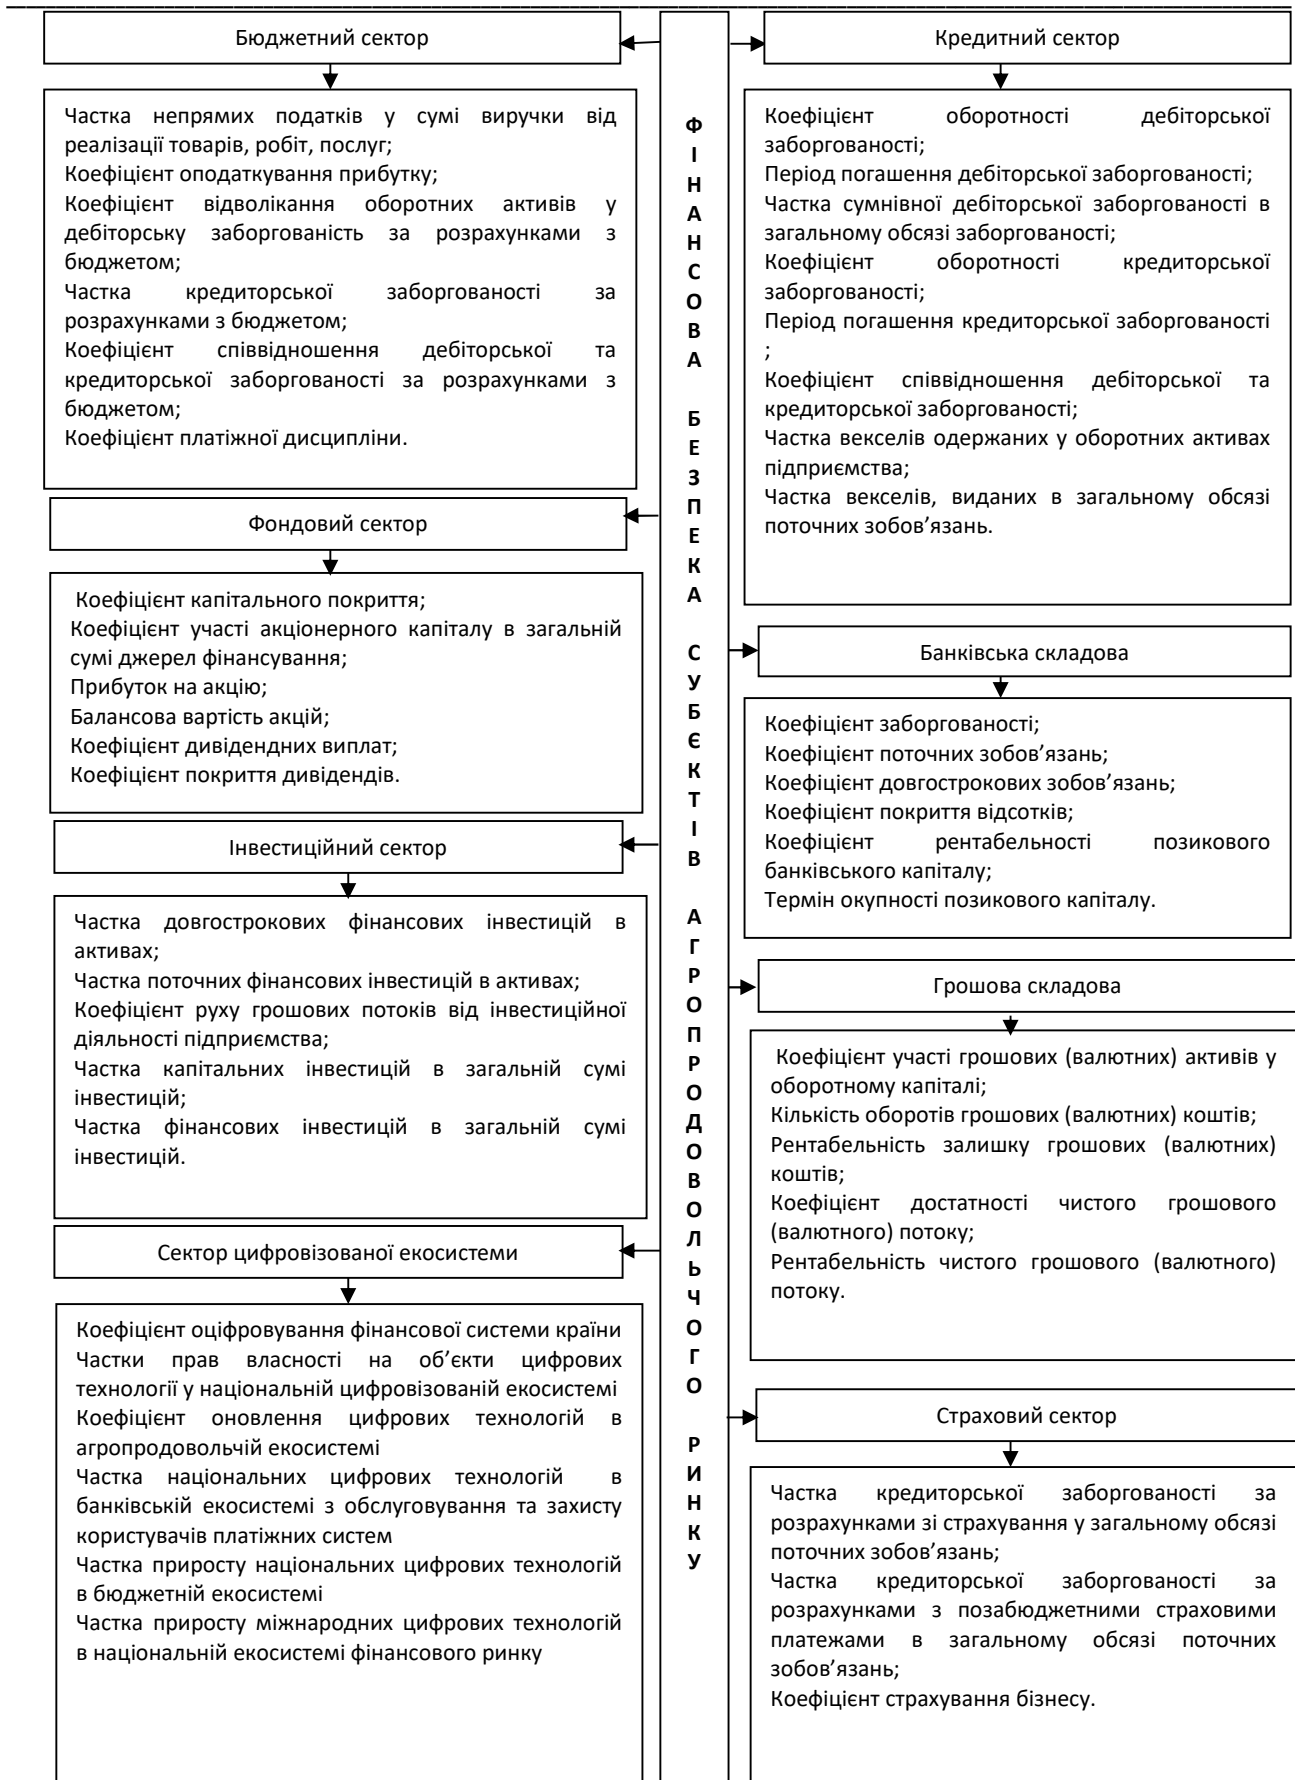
Бюджетний сектор

Частка непрямих податків у сумі виручки від реалізації товарів, робіт, послуг;
Коефіцієнт оподаткування прибутку;
Коефіцієнт відволікання оборотних активів у дебіторську заборгованість за розрахунками з бюджетом;
Частка кредиторської заборгованості за розрахунками з бюджетом;
Коефіцієнт співвідношення дебіторської та кредиторської заборгованості за розрахунками з бюджетом;
Коефіцієнт платіжної дисципліни.

Фондовий сектор

Коефіцієнт капітального покриття;
Коефіцієнт участі акціонерного капіталу в загальній сумі джерел фінансування;
Прибуток на акцію;
Балансова вартість акцій;
Коефіцієнт дивідендних виплат;
Коефіцієнт покриття дивідендів.

Інвестиційний сектор

Частка довгострокових фінансових інвестицій в активах;
Частка поточних фінансових інвестицій в активах;
Коефіцієнт руху грошових потоків від інвестиційної діяльності підприємства;
Частка капітальних інвестицій в загальній сумі інвестицій;
Частка фінансових інвестицій в загальній сумі інвестицій.

Сектор цифровізованої екосистеми

Коефіцієнт оцифровування фінансової системи країни
Частки прав власності на об'єкти цифрових технології у національній цифровізованій екосистемі
Коефіцієнт оновлення цифрових технологій в агропродовольчій екосистемі
Частка національних цифрових технологій в банківській екосистемі з обслуговування та захисту користувачів платіжних систем
Частка приросту національних цифрових технологій в бюджетній екосистемі
Частка приросту міжнародних цифрових технологій в національній екосистемі фінансового ринку

ФІНАНСОВА БЕЗПЕКА СУБ'ЄКТІВ АГРОПРОДОВОЛЬЧОГО РИНКУ

Кредитний сектор

Коефіцієнт оборотності дебіторської заборгованості;
Період погашення дебіторської заборгованості;
Частка сумнівної дебіторської заборгованості в загальному обсязі заборгованості;
Коефіцієнт оборотності кредиторської заборгованості;
Період погашення кредиторської заборгованості ;
Коефіцієнт співвідношення дебіторської та кредиторської заборгованості;
Частка векселів одержаних у оборотних активах підприємства;
Частка векселів, виданих в загальному обсязі поточних зобов'язань.

Банківська складова

Коефіцієнт заборгованості;
Коефіцієнт поточних зобов'язань;
Коефіцієнт довгострокових зобов'язань;
Коефіцієнт покриття відсотків;
Коефіцієнт рентабельності позикового банківського капіталу;
Термін окупності позикового капіталу.

Грошова складова

Коефіцієнт участі грошових (валютних) активів у оборотному капіталі;
Кількість оборотів грошових (валютних) коштів;
Рентабельність залишку грошових (валютних) коштів;
Коефіцієнт достатності чистого грошового (валютного) потоку;
Рентабельність чистого грошового (валютного) потоку.

Страховий сектор

Частка кредиторської заборгованості за розрахунками зі страхування у загальному обсязі поточних зобов'язань;
Частка кредиторської заборгованості за розрахунками з позабюджетними страховими платежами в загальному обсязі поточних зобов'язань;
Коефіцієнт страхування бізнесу.